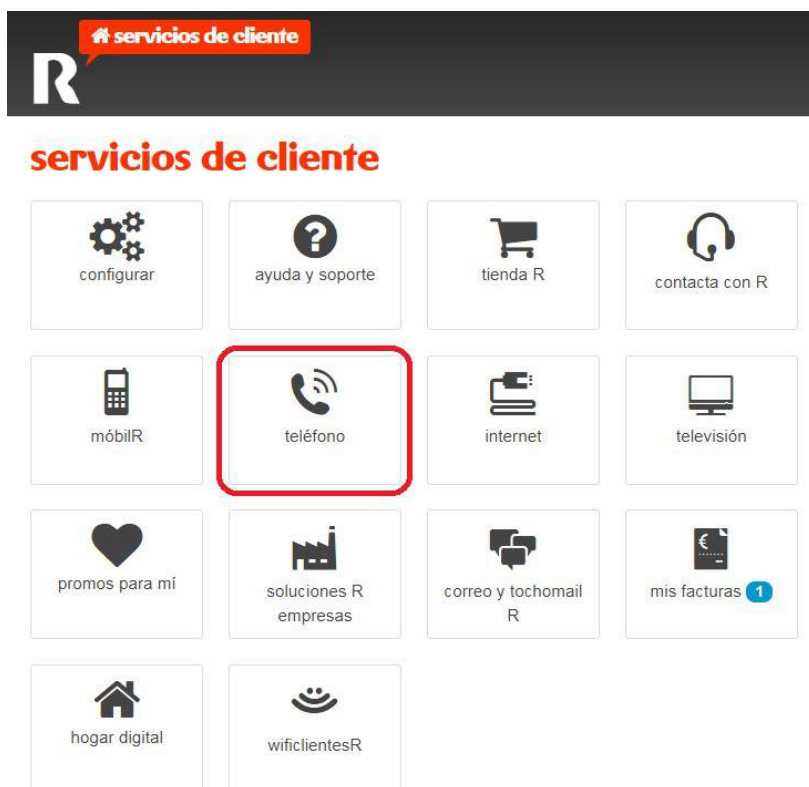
R servicios de cliente

servicios de cliente

configurar

ayuda y soporte

tienda R

contacta con R

móbilR

teléfono

internet

televisión

promos para mí

soluciones R empresas

correo y tochomail R

€ mis facturas 1

hogar digital

wificlientesR